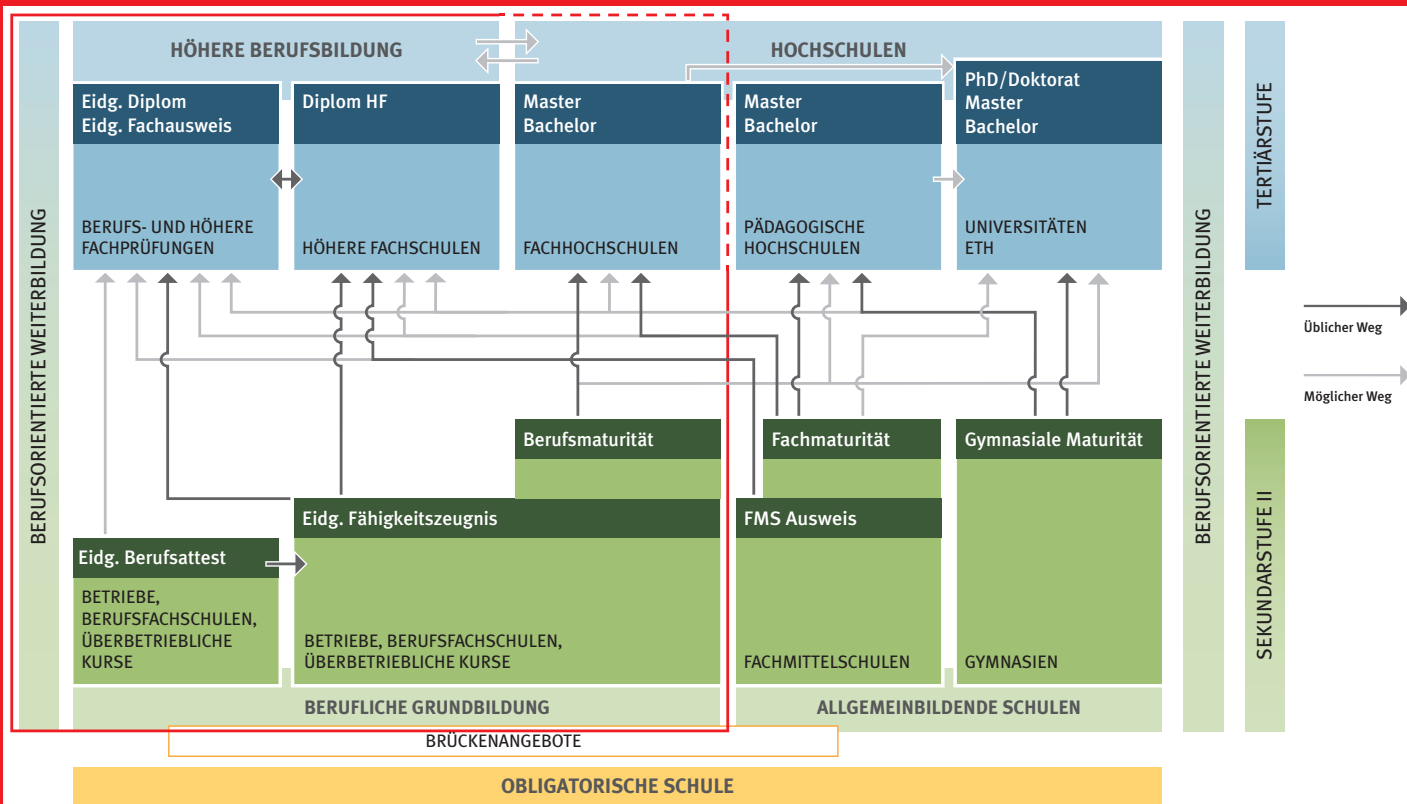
BERUFSORIENTIERTE WEITERBILDUNG

HÖHERE BERUFSBILDUNG

HOCHSCHULEN

Eidg. Diplom
Eidg. Fachausweis

BERUFS- UND HÖHERE FACHPRÜFUNGEN

Diplom HF

HÖHERE FACHSCHULEN

Master
Bachelor

FACHHOCHSCHULEN

Master
Bachelor

PÄDAGOGISCHE HOCHSCHULEN

PhD/Doktorat
Master
Bachelor

UNIVERSITÄTEN
ETH

BERUFSORIENTIERTE WEITERBILDUNG

TERTIÄRSTUFE

Üblicher Weg

Möglicher Weg

Berufsmaturität

Fachmaturität

Gymnasiale Maturität

Eidg. Fähigkeitszeugnis

FMS Ausweis

Eidg. Berufsattest

BETRIEBE, BERUFSFACHSCHULEN, ÜBERBETRIEBLICHE KURSE

BETRIEBE, BERUFSFACHSCHULEN, ÜBERBETRIEBLICHE KURSE

FACHMITTELSCHULEN

GYMNASIEN

SEKUNDARSTUFE II

BERUFLICHE GRUNDBILDUNG

ALLGEMEINBILDENDE SCHULEN

BRÜCKENANGEBOTE

OBLIGATORISCHE SCHULE